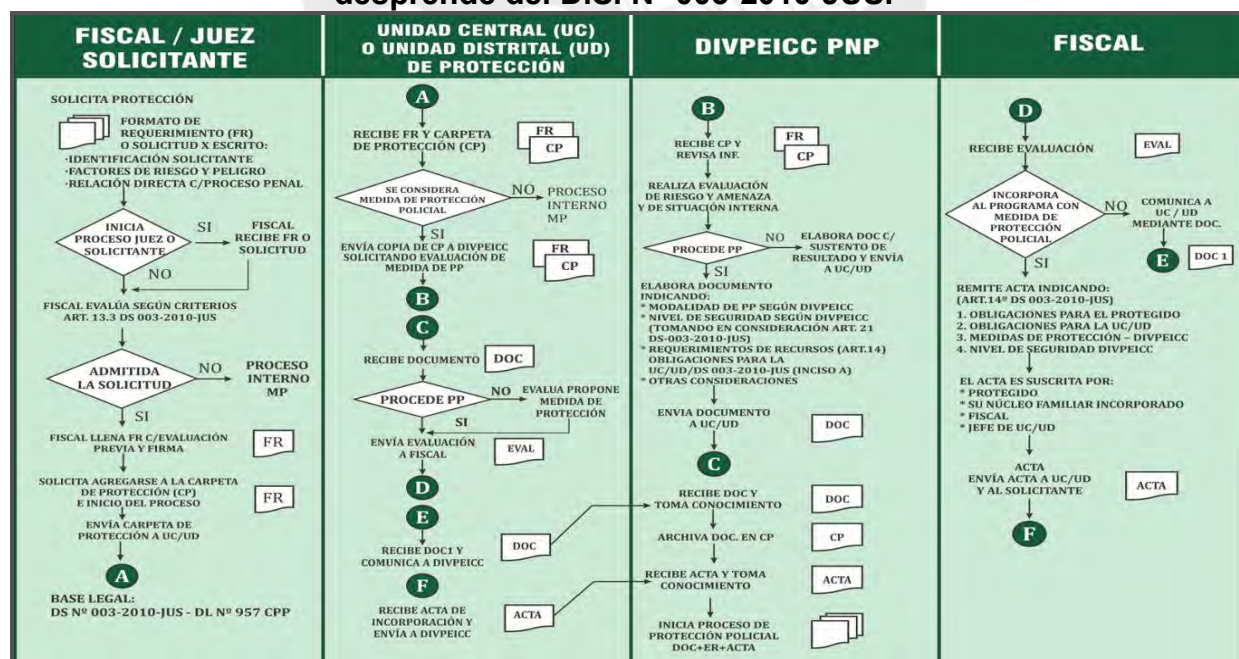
desprende del DS. N° 003-2010-JUS.

FISCAL / JUEZ SOLICITANTE

SOLICITA PROTECCIÓN

FORMATO DE REQUERIMIENTO (FR) O SOLICITUD X ESCRITO:
·IDENTIFICACIÓN SOLICITANTE
·FACTORES DE RIESGO Y PELIGRO
·RELACIÓN DIRECTA C/PROCESO PENAL

INICIA PROCESO JUEZ O SOLICITANTE

SI

FISCAL RECIBE FR O SOLICITUD

NO

FISCAL EVALÚA SEGÚN CRITERIOS ART. 13.3 DS 003-2010-JUS

ADMITIDA LA SOLICITUD

NO

PROCESO INTERNO MP

SI

FISCAL LLENA FR C/EVALUACIÓN PREVIA Y FIRMA

FR

SOLICITA AGREGARSE A LA CARPETA DE PROTECCIÓN (CP) E INICIO DEL PROCESO

FR

ENVÍA CARPETA DE PROTECCIÓN A UC/UD

A

BASE LEGAL:
DS Nº 003-2010-JUS - DL Nº 957 CPP

UNIDAD CENTRAL (UC) O UNIDAD DISTRITAL (UD) DE PROTECCIÓN

A

RECIBE FR Y CARPETA DE PROTECCIÓN (CP)

FR
CP

SE CONSIDERA MEDIDA DE PROTECCIÓN POLICIAL

NO

PROCESO INTERNO MP

SI

ENVÍA COPIA DE CP A DIVPEICC SOLICITANDO EVALUACIÓN DE MEDIDA DE PP

FR
CP

B

C

RECIBE DOCUMENTO

DOC

PROCEDE PP

NO

EVALUA PROPONE MEDIDA DE PROTECCIÓN

SI

ENVÍA EVALUACIÓN A FISCAL

EVAL

D

E

RECIBE DOC1 Y COMUNICA A DIVPEICC

DOC

F

RECIBE ACTA DE INCORPORACIÓN Y ENVÍA A DIVPEICC

ACTA

DIVPEICC PNP

B

RECIBE CP Y REVISA INF.

FR
CP

REALIZA EVALUACIÓN DE RIESGO Y AMENAZA Y DE SITUACIÓN INTERNA

PROCEDE PP

NO

ELABORA DOC C/ SUSTENTO DE RESULTADO Y ENVÍA A UC/UD

SI

ELABORA DOCUMENTO INDICANDO:
* MODALIDAD DE PP SEGÚN DIVPEICC
* NIVEL DE SEGURIDAD SEGÚN DIVPEICC (TOMANDO EN CONSIDERACIÓN ART. 21 DS-003-2010-JUS)
* REQUERIMIENTOS DE RECURSOS (ART.14) OBLIGACIONES PARA LA UC/UD/DS 003-2010-JUS (INCISO A)
* OTRAS CONSIDERACIONES

ENVIA DOCUMENTO A UC/UD

DOC

C

RECIBE DOC Y TOMA CONOCIMIENTO

DOC

ARCHIVA DOC. EN CP

CP

RECIBE ACTA Y TOMA CONOCIMIENTO

ACTA

INICIA PROCESO DE PROTECCIÓN POLICIAL DOC+ER+ACTA

FISCAL

D

RECIBE EVALUACIÓN

EVAL

INCORPORA AL PROGRAMA CON MEDIDA DE PROTECCIÓN POLICIAL

NO

COMUNICA A UC / UD MEDIANTE DOC.

E

DOC 1

SI

REMITE ACTA INDICANDO:
(ART.14º DS 003-2010-JUS)
1. OBLIGACIONES PARA EL PROTEGIDO
2. OBLIGACIONES PARA LA UC/UD
3. MEDIDAS DE PROTECCIÓN – DIVPEICC
4. NIVEL DE SEGURIDAD DIVPEICC

EL ACTA ES SUSCRITA POR:
* PROTEGIDO
* SU NÚCLEO FAMILIAR INCORPORADO
* FISCAL
* JEFE DE UC/UD

ACTA
ENVÍA ACTA A UC/UD Y AL SOLICITANTE

ACTA

F